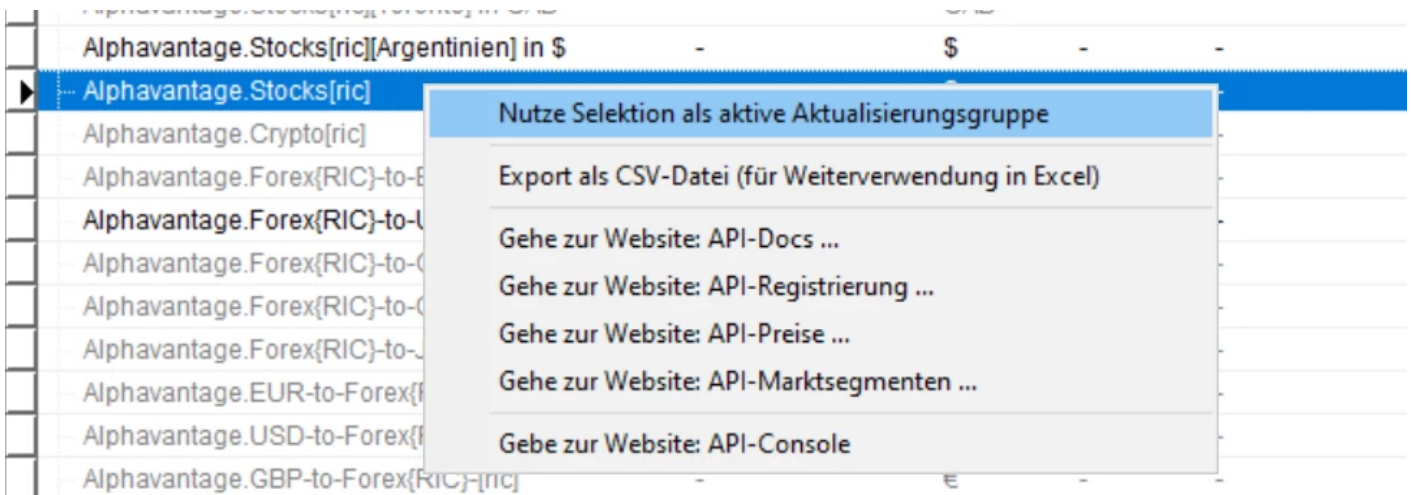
Alphavantage.Stocks[ric][Toronto] in CAD CAD

Alphavantage.Stocks[ric][Argentinien] in $ - $ - -

Alphavantage.Stocks[ric]

Alphavantage.Crypto[ric]

Alphavantage.Forex{RIC}-to-E

Alphavantage.Forex{RIC}-to-U

Alphavantage.Forex{RIC}-to-C

Alphavantage.Forex{RIC}-to-C

Alphavantage.Forex{RIC}-to-J

Alphavantage.EUR-to-Forex{R

Alphavantage.USD-to-Forex{R

Alphavantage.GBP-to-Forex{RIC}-[ric] - €

Nutze Selektion als aktive Aktualisierungsgruppe

Export als CSV-Datei (für Weiterverwendung in Excel)

Gehe zur Website: API-Docs ...

Gehe zur Website: API-Registrierung ...

Gehe zur Website: API-Preise ...

Gehe zur Website: API-Marktsegmenten ...

Gebe zur Website: API-Console